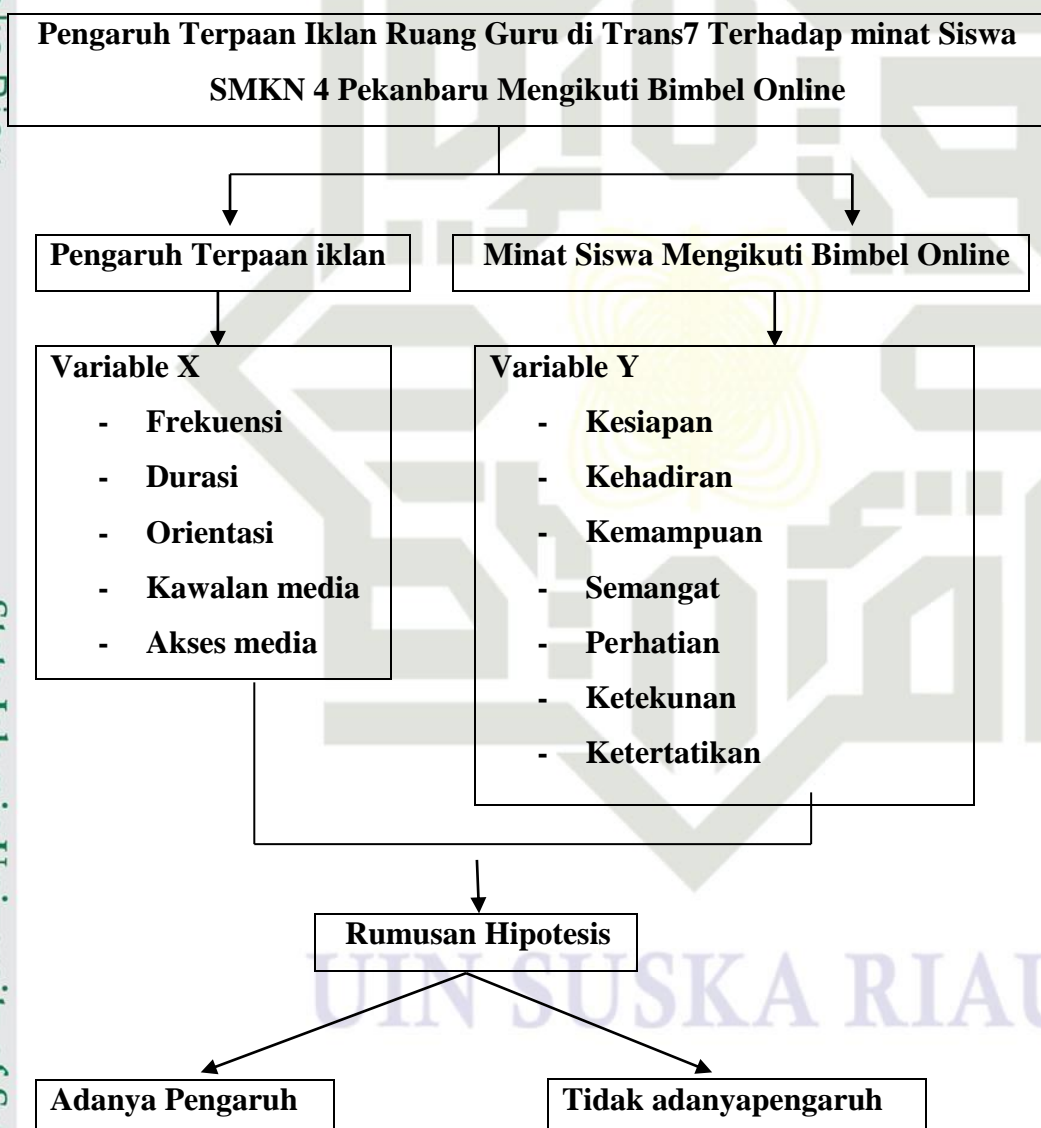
Pengaruh Terpaan Iklan Ruang Guru di Trans7 Terhadap minat Siswa SMKN 4 Pekanbaru Mengikuti Bimbel Online

Pengaruh Terpaan iklan

Minat Siswa Mengikuti Bimbel Online

Variable X
- Frekuensi
- Durasi
- Orientasi
- Kawalan media
- Akses media

Variable Y
- Kesiapan
- Kehadiran
- Kemampuan
- Semangat
- Perhatian
- Ketekunan
- Ketertatikan

Rumusan Hipotesis

Adanya Pengaruh

Tidak adanyapengaruh

UIN SUSKA RIAU